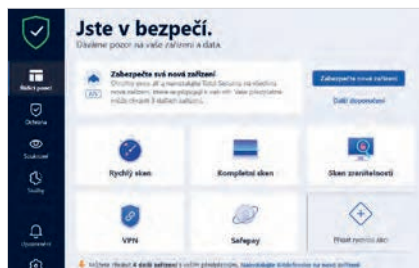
Jste v bezpečí.
Dáváme pozor na vaše zařízení a data.

Řídicí panel
Ochrana
Soukromí
Služby
Upozornění

Zabezpečte svá nová zařízení
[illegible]

Zabezpečte nová zařízení
Další doporučení

Rychlý sken
Kompletní sken
Sken zranitelnosti
VPN
Safepay
Přidat rychlou akci

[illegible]